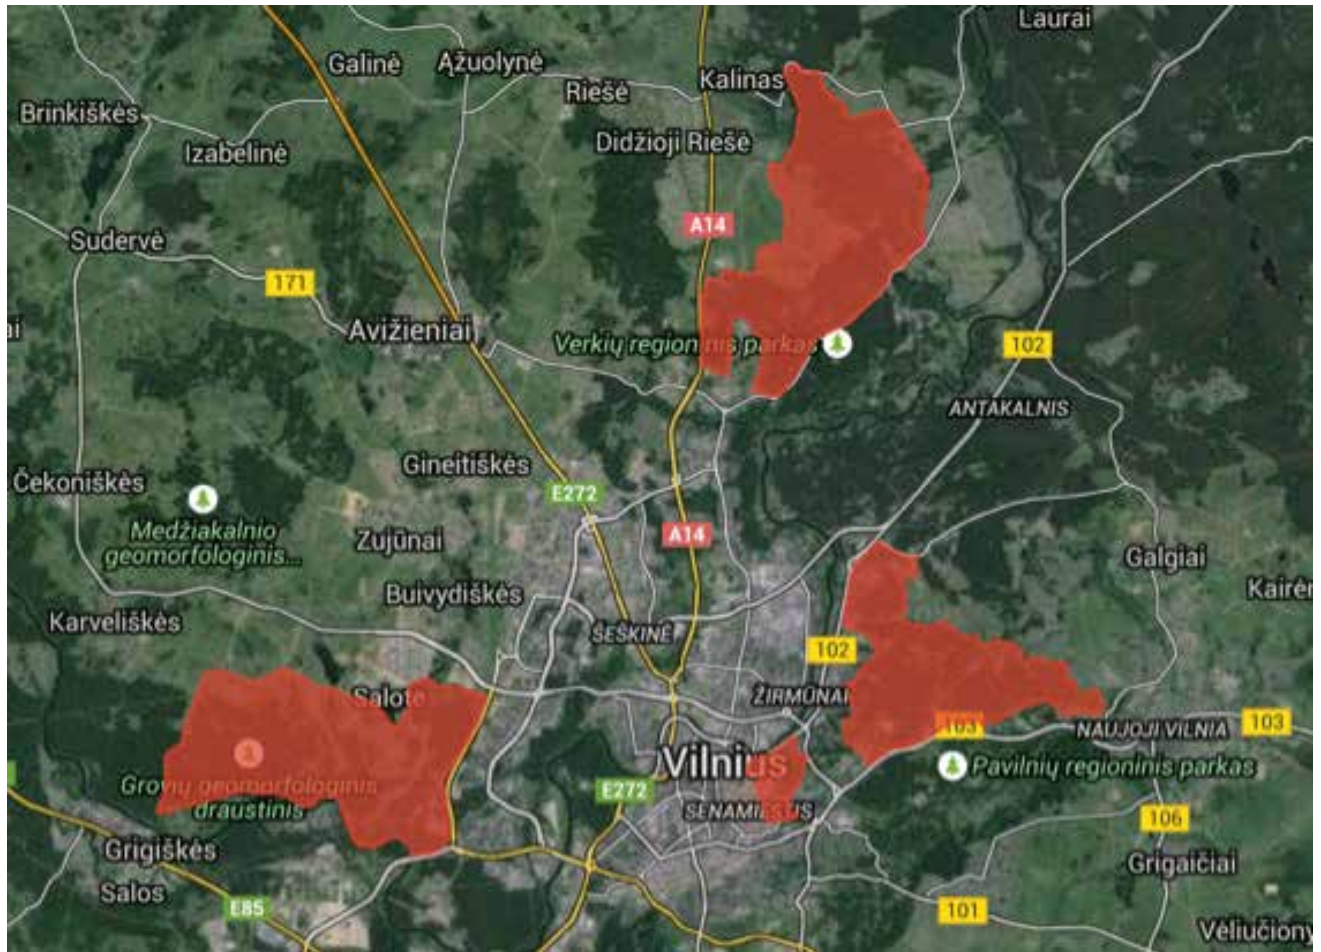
Laurai
Galinė
Ąžuolynė
Brinkiškės
Riešė
Kalinas
Izabelinė
Didžioji Riešė
A14
Sudervė
171
Avižieniai
Verkių regioninis parkas
102
ANTAKALNIS
Čekoniškės
Gineitiškės
E272
Medžiakalnio geomorfologinis...
Zujūnai
A14
Galgiai
Buivydiškės
Kairėn
Karveliškės
ŠEŠKINĖ
102
ŽIRMŪNAI
Salotė
103
NAUJOJI VILNIA
103
Vilnius
Pavilnių regioninis parkas
Grovių geomorfologinis draustinis
E272
SENAMIESTIS
106
Grigiškės
Grigaičiai
Salos
E85
101
Veliučionys